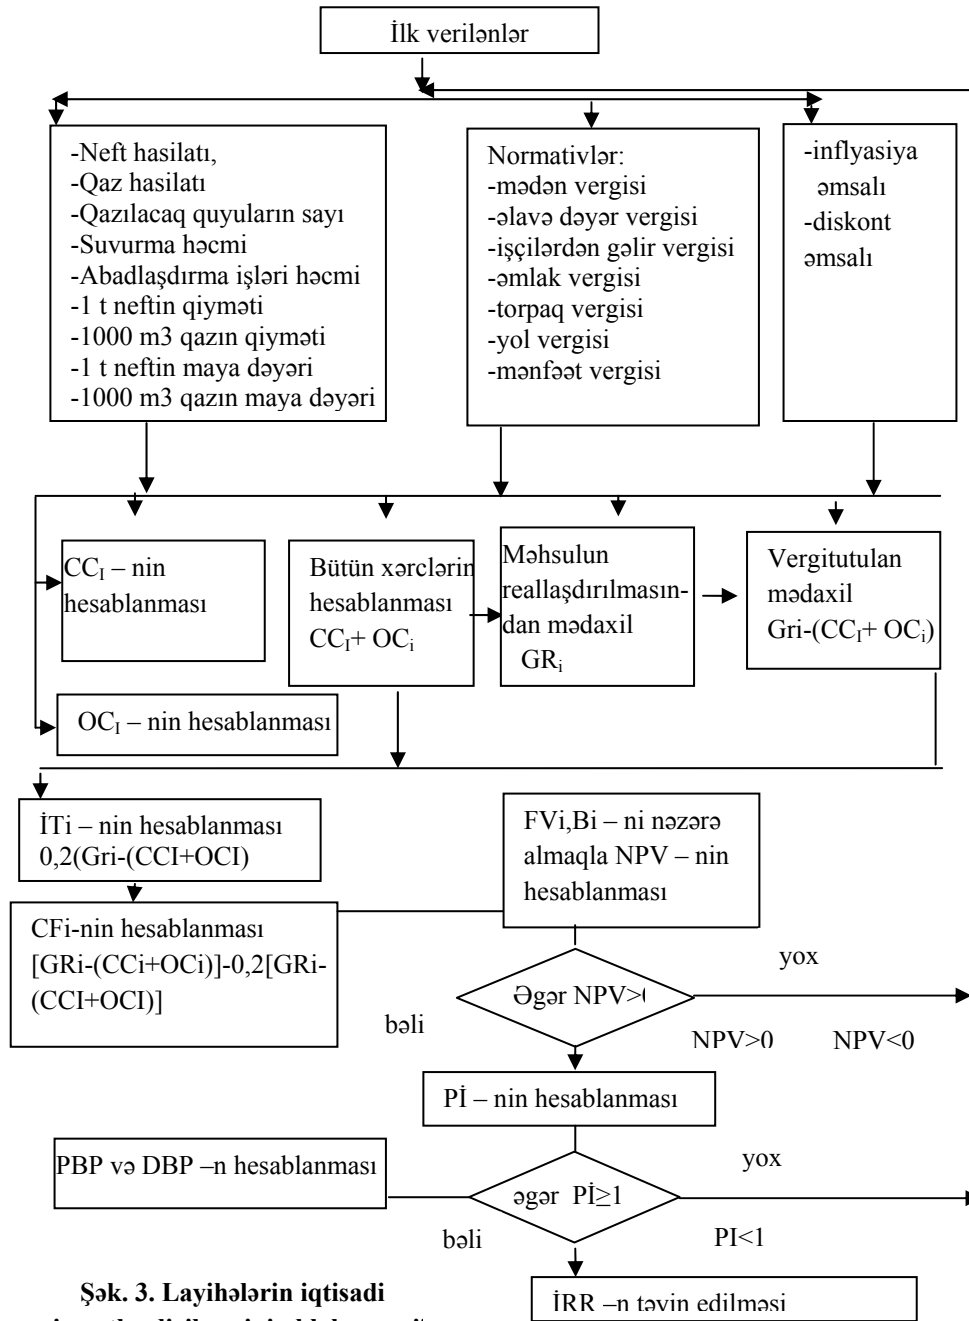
İlk verilənlər

-Neft hasilatı,
-Qaz hasilatı
-Qazılacaq quyuların sayı
-Suvurma həcmi
-Abadlaşdırma işləri həcmi
-1 t neftin qiyməti
-1000 m3 qazın qiyməti
-1 t neftin maya dəyəri
-1000 m3 qazın maya dəyəri

Normativlər:
-mədən vergisi
-əlavə dəyər vergisi
-işçilərdən gəlir vergisi
-əmlak vergisi
-torpaq vergisi
-yol vergisi
-mənfəət vergisi

-inflyasiya əmsalı
-diskont əmsalı

$CC_I$ – nin hesablanması

Bütün xərclərin hesablanması $CC_I$+ $OC_i$

Məhsulun reallaşdırılmasından mədaxil $GR_i$

Vergitutulan mədaxil Gri-($CC_I$+ $OC_i$)

$OC_I$ – nin hesablanması

İTi – nin hesablanması 0,2(Gri-(CCI+OCI)

FVi,Bi – ni nəzərə almaqla NPV – nin hesablanması

CFi-nin hesablanması [GRi-(CCi+OCi)]-0,2[GRi-(CCI+OCI)]

yox

Əgər NPV>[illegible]

bəli

NPV>0

NPV<0

Pİ – nin hesablanması

PBP və DBP –n hesablanması

yox

əgər Pİ≥1

bəli

PI<1

Şək. 3. Layihələrin iqtisadi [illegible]

İRR –n təyin edilməsi